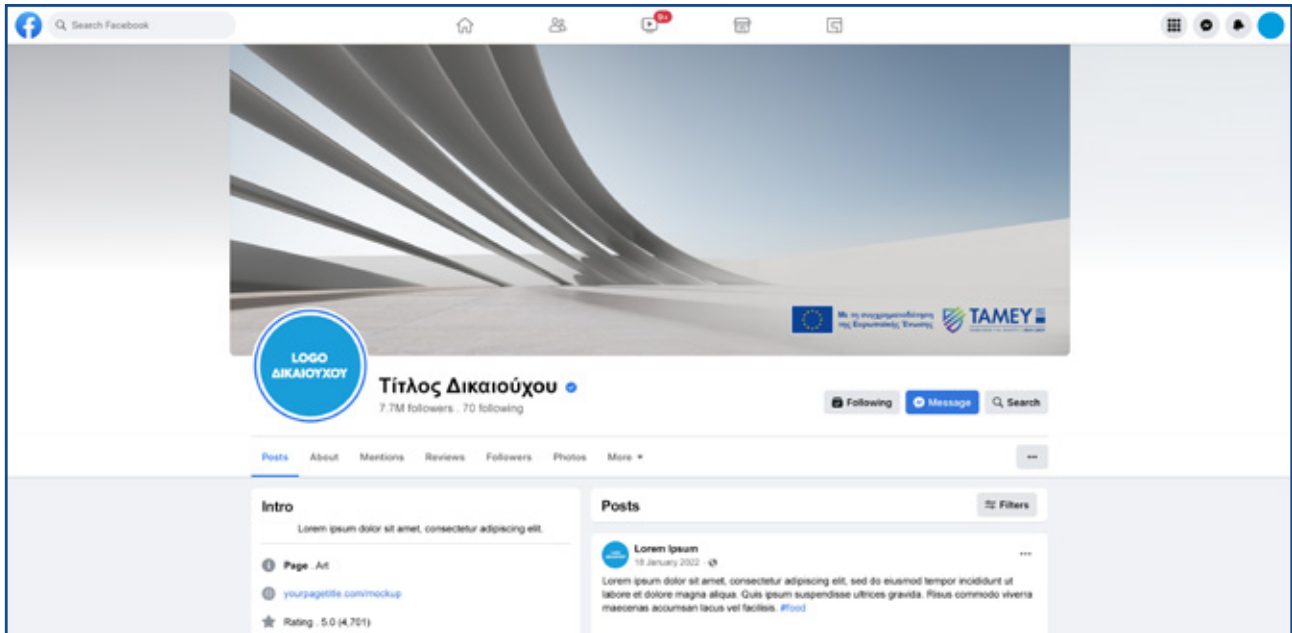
Search Facebook

9+

Με τη συγχρηματοδότηση της Ευρωπαϊκής Ένωσης

TAMEY

LOGO ΔΙΚΑΙΟΥΧΟΥ

Τίτλος Δικαιούχου

7.7M followers . 70 following

Following

Message

Search

Posts About Mentions Reviews Followers Photos More ▾

···

Intro

Lorem ipsum dolor sit amet, consectetur adipiscing elit.

Page . Art

yourpagetitle.com/mockup

Rating . 5.0 (4,701)

Posts

Filters

Lorem Ipsum

18 January 2022 ·

···

Lorem ipsum dolor sit amet, consectetur adipiscing elit, sed do eiusmod tempor incididunt ut labore et dolore magna aliqua. Quis ipsum suspendisse ultrices gravida. Risus commodo viverra maecenas accumsan lacus vel facilisis. #food